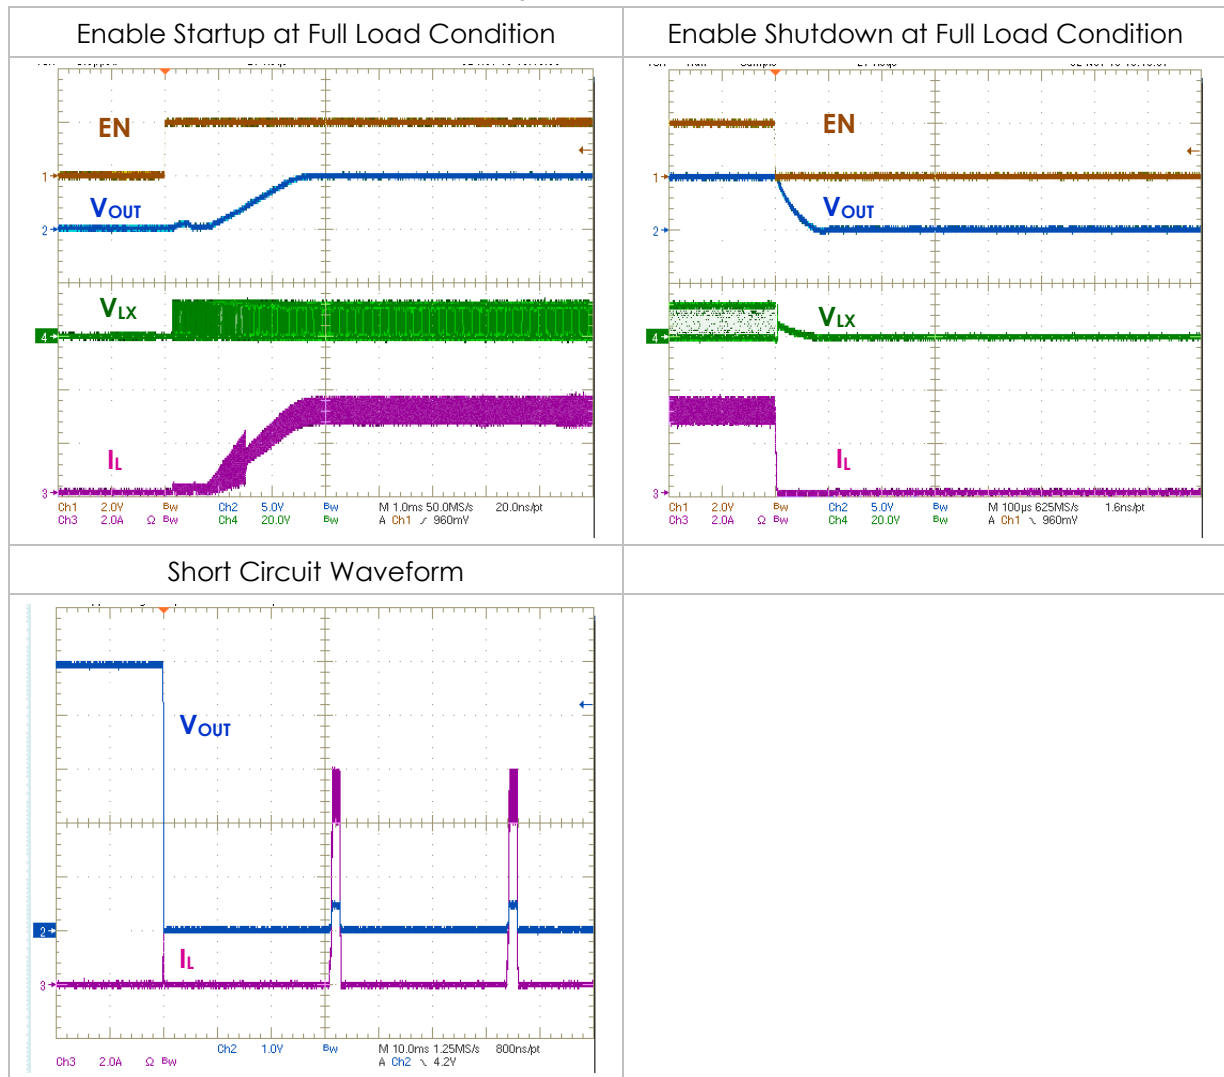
| Enable Startup at Full Load Condition | Enable Shutdown at Full Load Condition |
|---|---|
| EN<br>1<br>$V_{OUT}$<br>2<br>$V_{LX}$<br>4<br>$I_L$<br>3<br>Ch1 2.0V Bw Ch2 5.0V Bw M 1.0ms 50.0MS/s 20.0ns/pt<br>Ch3 2.0A Ω Bw Ch4 20.0V Bw A Ch1 ∕ 960mV | EN<br>1<br>$V_{OUT}$<br>2<br>$V_{LX}$<br>4<br>$I_L$<br>3<br>Ch1 2.0V Bw Ch2 5.0V Bw M 100μs 625MS/s 1.6ns/pt<br>Ch3 2.0A Ω Bw Ch4 20.0V Bw A Ch1 ∖ 960mV |
| Short Circuit Waveform | |
| $V_{OUT}$<br>2<br>$I_L$<br>3<br>Ch2 1.0V Bw M 10.0ms 1.25MS/s 800ns/pt<br>Ch3 2.0A Ω Bw A Ch2 ∖ 4.2V | |